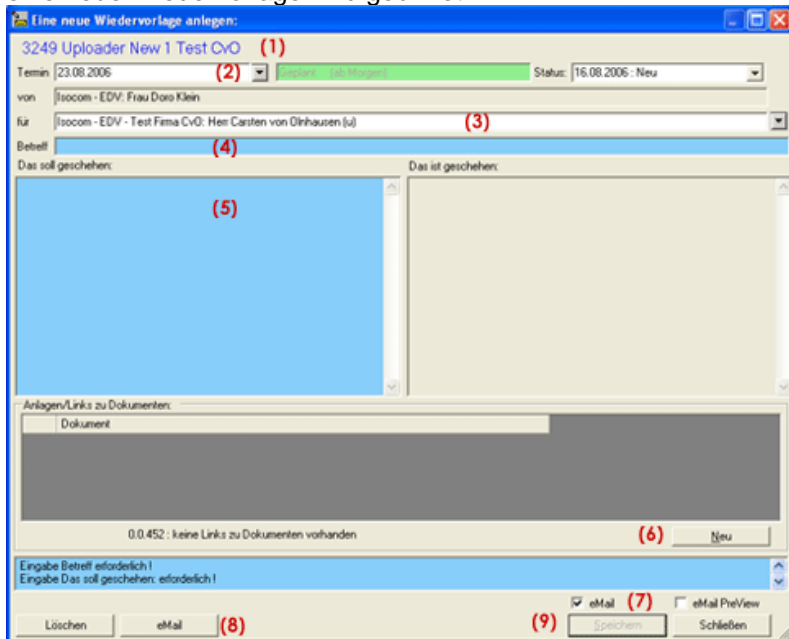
Eine neue Wiedervorlage anlegen:

3249 Uploader New 1 Test CvO (1)

Termin 23.08.2006 (2) Geplant (ab Morgen) Status: 16.08.2006 : Neu

von Isocom - EDV: Frau Doro Klein

für Isocom - EDV - Test Firma CvO: Herr Carsten von Olnhausen (u) (3)

Betreff (4)

Das soll geschehen:

(5)

Das ist geschehen:

Anlagen/Links zu Dokumenten:

Dokument

0.0.452 : keine Links zu Dokumenten vorhanden

(6) Neu

Eingabe Betreff erforderlich !
Eingabe Das soll geschehen: erforderlich !

eMail (7) eMail PreView

Löschen eMail (8) (9) Speichern Schließen